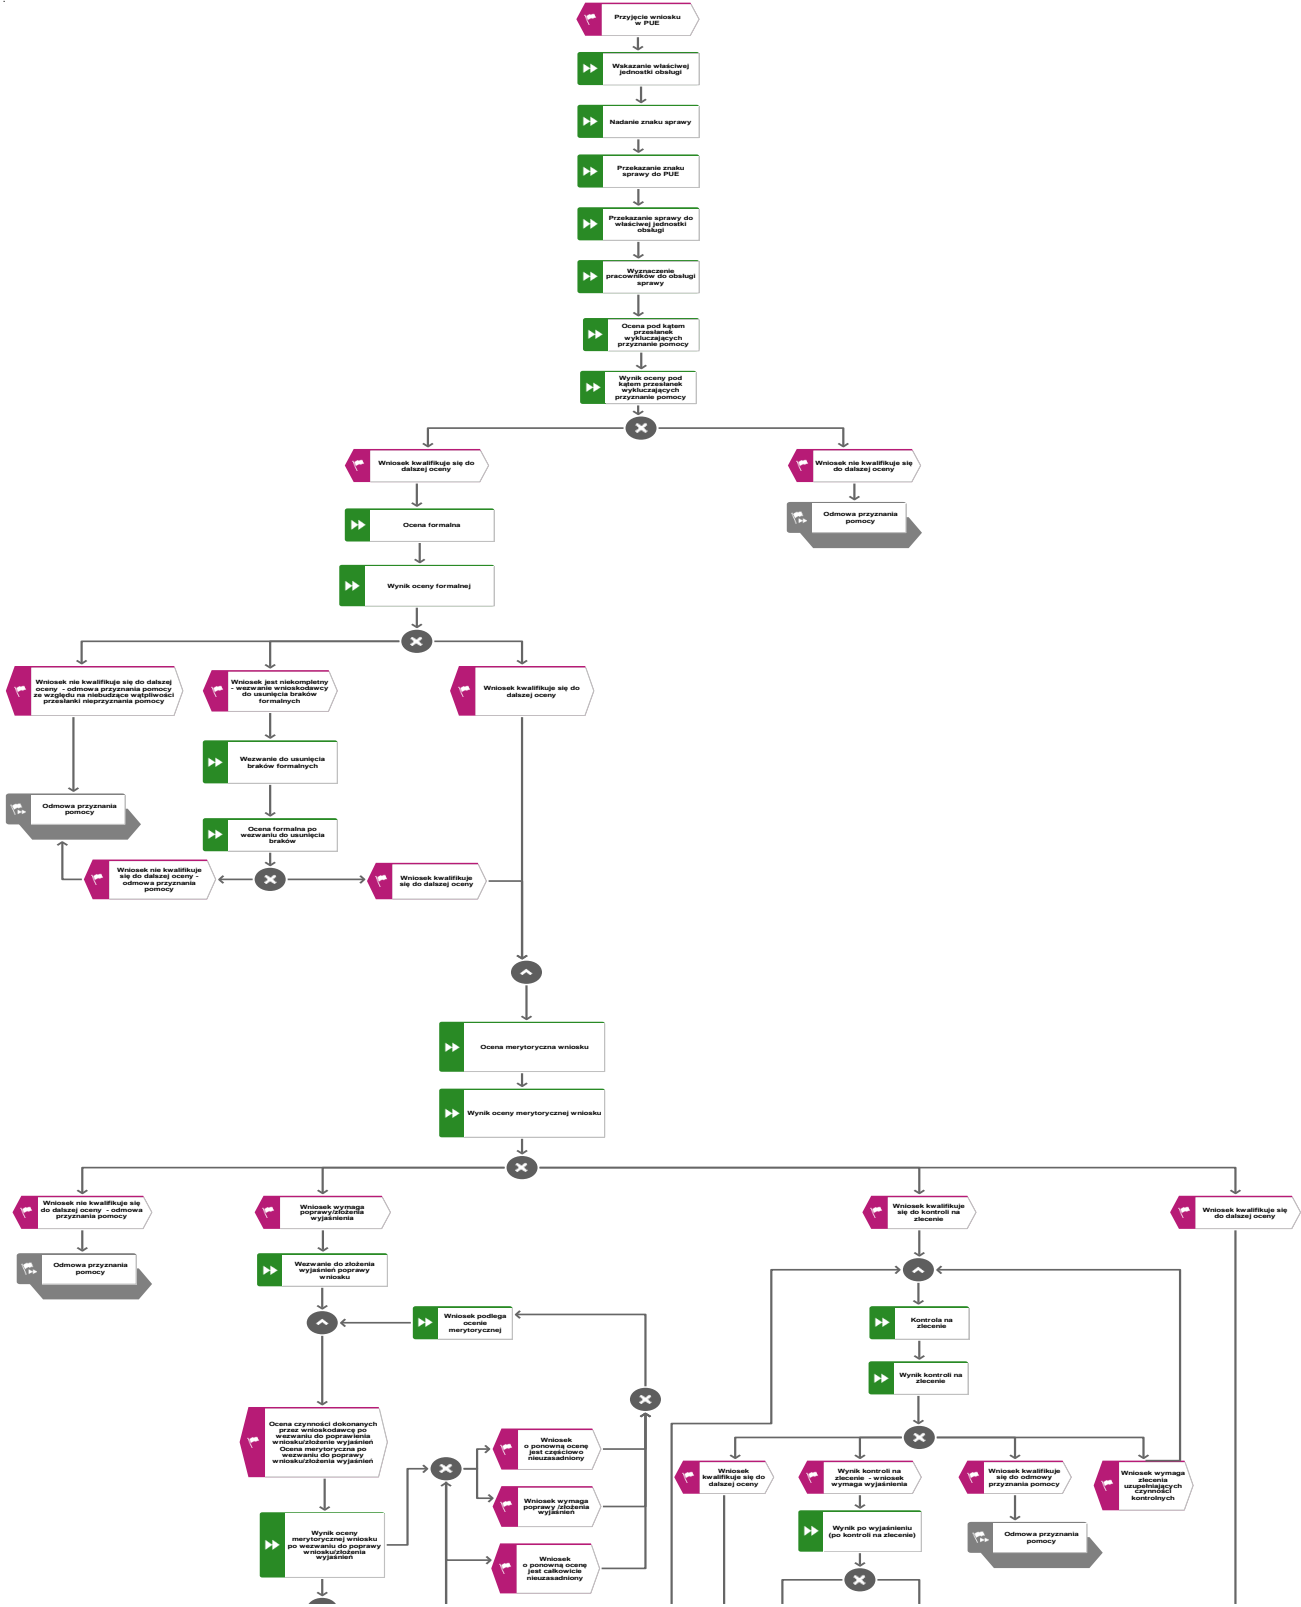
Przyjęcie wniosku w PUE

Wskazanie właściwej jednostki obsługi

Nadanie znaku sprawy

Przekazanie znaku sprawy do PUE

Przekazanie sprawy do właściwej jednostki obsługi

Wyznaczenie pracowników do obsługi sprawy

Ocena pod kątem przesłanek wykluczających przyznanie pomocy

Wynik oceny pod kątem przesłanek wykluczających przyznanie pomocy

Wniosek kwalifikuje się do dalszej oceny

Wniosek nie kwalifikuje się do dalszej oceny

Odmowa przyznania pomocy

Ocena formalna

Wynik oceny formalnej

Wniosek nie kwalifikuje się do dalszej oceny - odmowa przyznania pomocy ze względu na niebudzące wątpliwości przesłanki nieprzyznania pomocy

Wniosek jest niekompletny - wezwanie wnioskodawcy do usunięcia braków formalnych

Wniosek kwalifikuje się do dalszej oceny

Odmowa przyznania pomocy

Wezwanie do usunięcia braków formalnych

Ocena formalna po wezwaniu do usunięcia braków

Wniosek nie kwalifikuje się do dalszej oceny - odmowa przyznania pomocy

Wniosek kwalifikuje się do dalszej oceny

Ocena merytoryczna wniosku

Wynik oceny merytorycznej wniosku

Wniosek nie kwalifikuje się do dalszej oceny - odmowa przyznania pomocy

Wniosek wymaga poprawy/złożenia wyjaśnienia

Wniosek kwalifikuje się do kontroli na zlecenie

Wniosek kwalifikuje się do dalszej oceny

Odmowa przyznania pomocy

Wezwanie do złożenia wyjaśnień poprawy wniosku

Wniosek podlega ocenie merytorycznej

Kontrola na zlecenie

Wynik kontroli na zlecenie

Ocena czynności dokonanych przez wnioskodawcę po wezwaniu do poprawienia wniosku/złożenia wyjaśnień Ocena merytoryczna po wezwaniu do poprawy wniosku/złożenia wyjaśnień

Wniosek o ponowną ocenę jest częściowo nieuzasadniony

Wniosek wymaga poprawy /złożenia wyjaśnień

Wniosek o ponowną ocenę jest całkowicie nieuzasadniony

Wynik oceny merytorycznej wniosku po wezwaniu do poprawy wniosku/złożenia wyjaśnień

Wniosek kwalifikuje się do dalszej oceny

Wynik kontroli na zlecenie - wniosek wymaga wyjaśnienia

Wniosek kwalifikuje się do odmowy przyznania pomocy

Wniosek wymaga zlecenia uzupełniających czynności kontrolnych

Wynik po wyjaśnieniu (po kontroli na zlecenie)

Odmowa przyznania pomocy